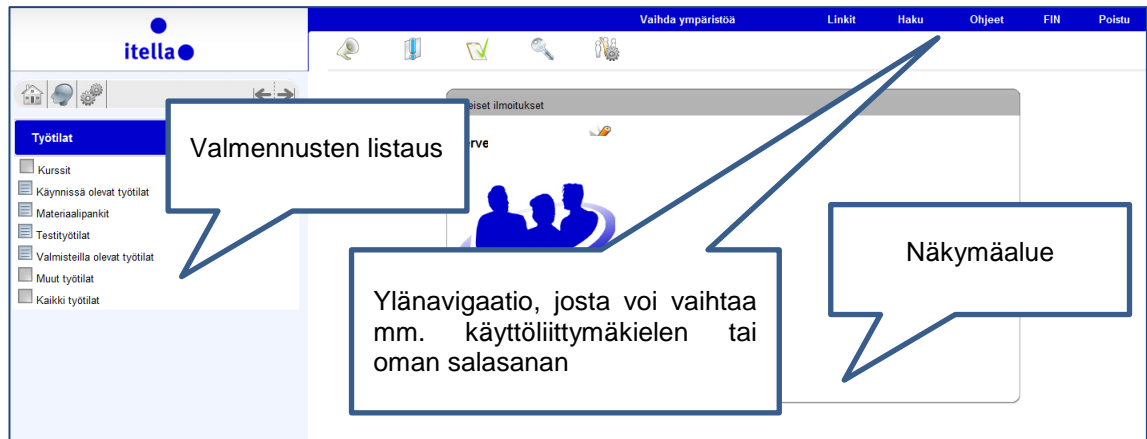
itella

Vaihda ympäristöä Linkit Haku Ohjeet FIN Poistu

Työtilat

Kurssit
Käynnissä olevat työtilat
Materiaalipankit
Testityötilat
Valmisteilla olevat työtilat
Muut työtilat
Kaikki työtilat

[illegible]eiset ilmoitukset

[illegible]rve

Valmennusten listaus

Näkymäalue

Ylänavigaatio, josta voi vaihtaa mm. käyttöliittymäkielen tai oman salasanan